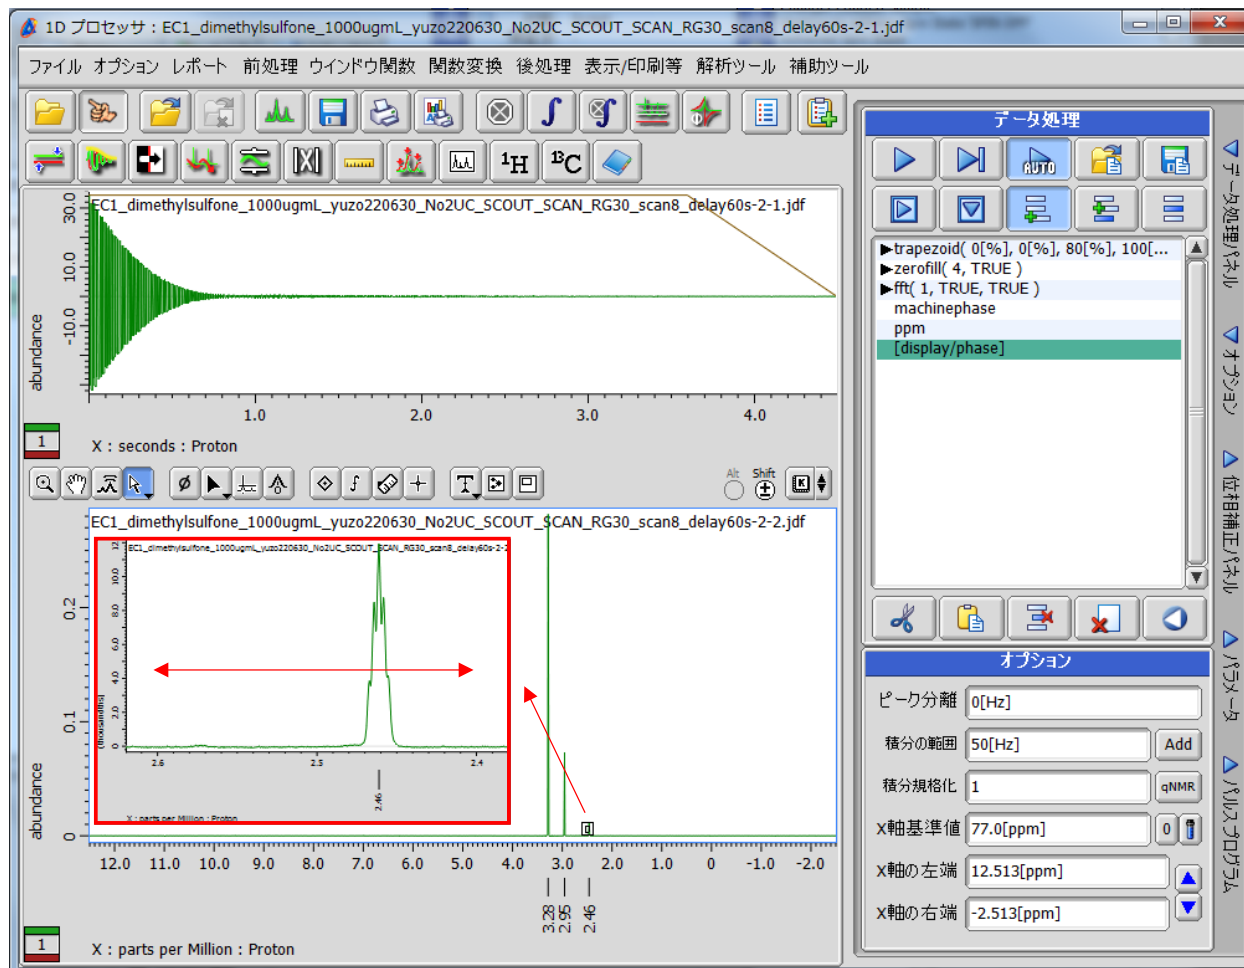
1D プロセッサ : EC1_dimethylsulfone_1000ugmL_yuzo220630_No2UC_SCOUT_SCAN_RG30_scan8_delay60s-2-1.jdf

ファイル オプション レポート 前処理 ウインドウ関数 関数変換 後処理 表示/印刷等 解析ツール 補助ツール

$^{1}$H $^{13}$C

EC1_dimethylsulfone_1000ugmL_yuzo220630_No2UC_SCOUT_SCAN_RG30_scan8_delay60s-2-1.jdf

30.0
10.0
-10.0
abundance

1.0 2.0 3.0 4.0

1

X : seconds : Proton

Alt Shift

EC1_dimethylsulfone_1000ugmL_yuzo220630_No2UC_SCOUT_SCAN_RG30_scan8_delay60s-2-2.jdf

EC1_dimethylsulfone_1000ugmL_yuzo220630_No2UC_SCOUT_SCAN_RG30_scan8_delay60s-2-2

12.0 10.0 8.0 6.0 4.0 2.0 0
(thousandths)
2.6 2.5 2.4
2.46
X : parts per Million : Proton

0.2
0.1
0
abundance

12.0 11.0 10.0 9.0 8.0 7.0 6.0 5.0 4.0 3.0 2.0 1.0 0 -1.0 -2.0

3.28 2.95 2.46

1

X : parts per Million : Proton

データ処理

AUTO

▶trapezoid( 0[%], 0[%], 80[%], 100[...
▶zerofill( 4, TRUE )
▶fft( 1, TRUE, TRUE )
machinephase
ppm
[display/phase]

オプション

ピーク分離 0[Hz]
積分の範囲 50[Hz] Add
積分規格化 1 qNMR
X軸基準値 77.0[ppm] 0
X軸の左端 12.513[ppm]
X軸の右端 -2.513[ppm]

データ処理パネル
オプション
位相補正パネル
パラメータ
パルスプログラム